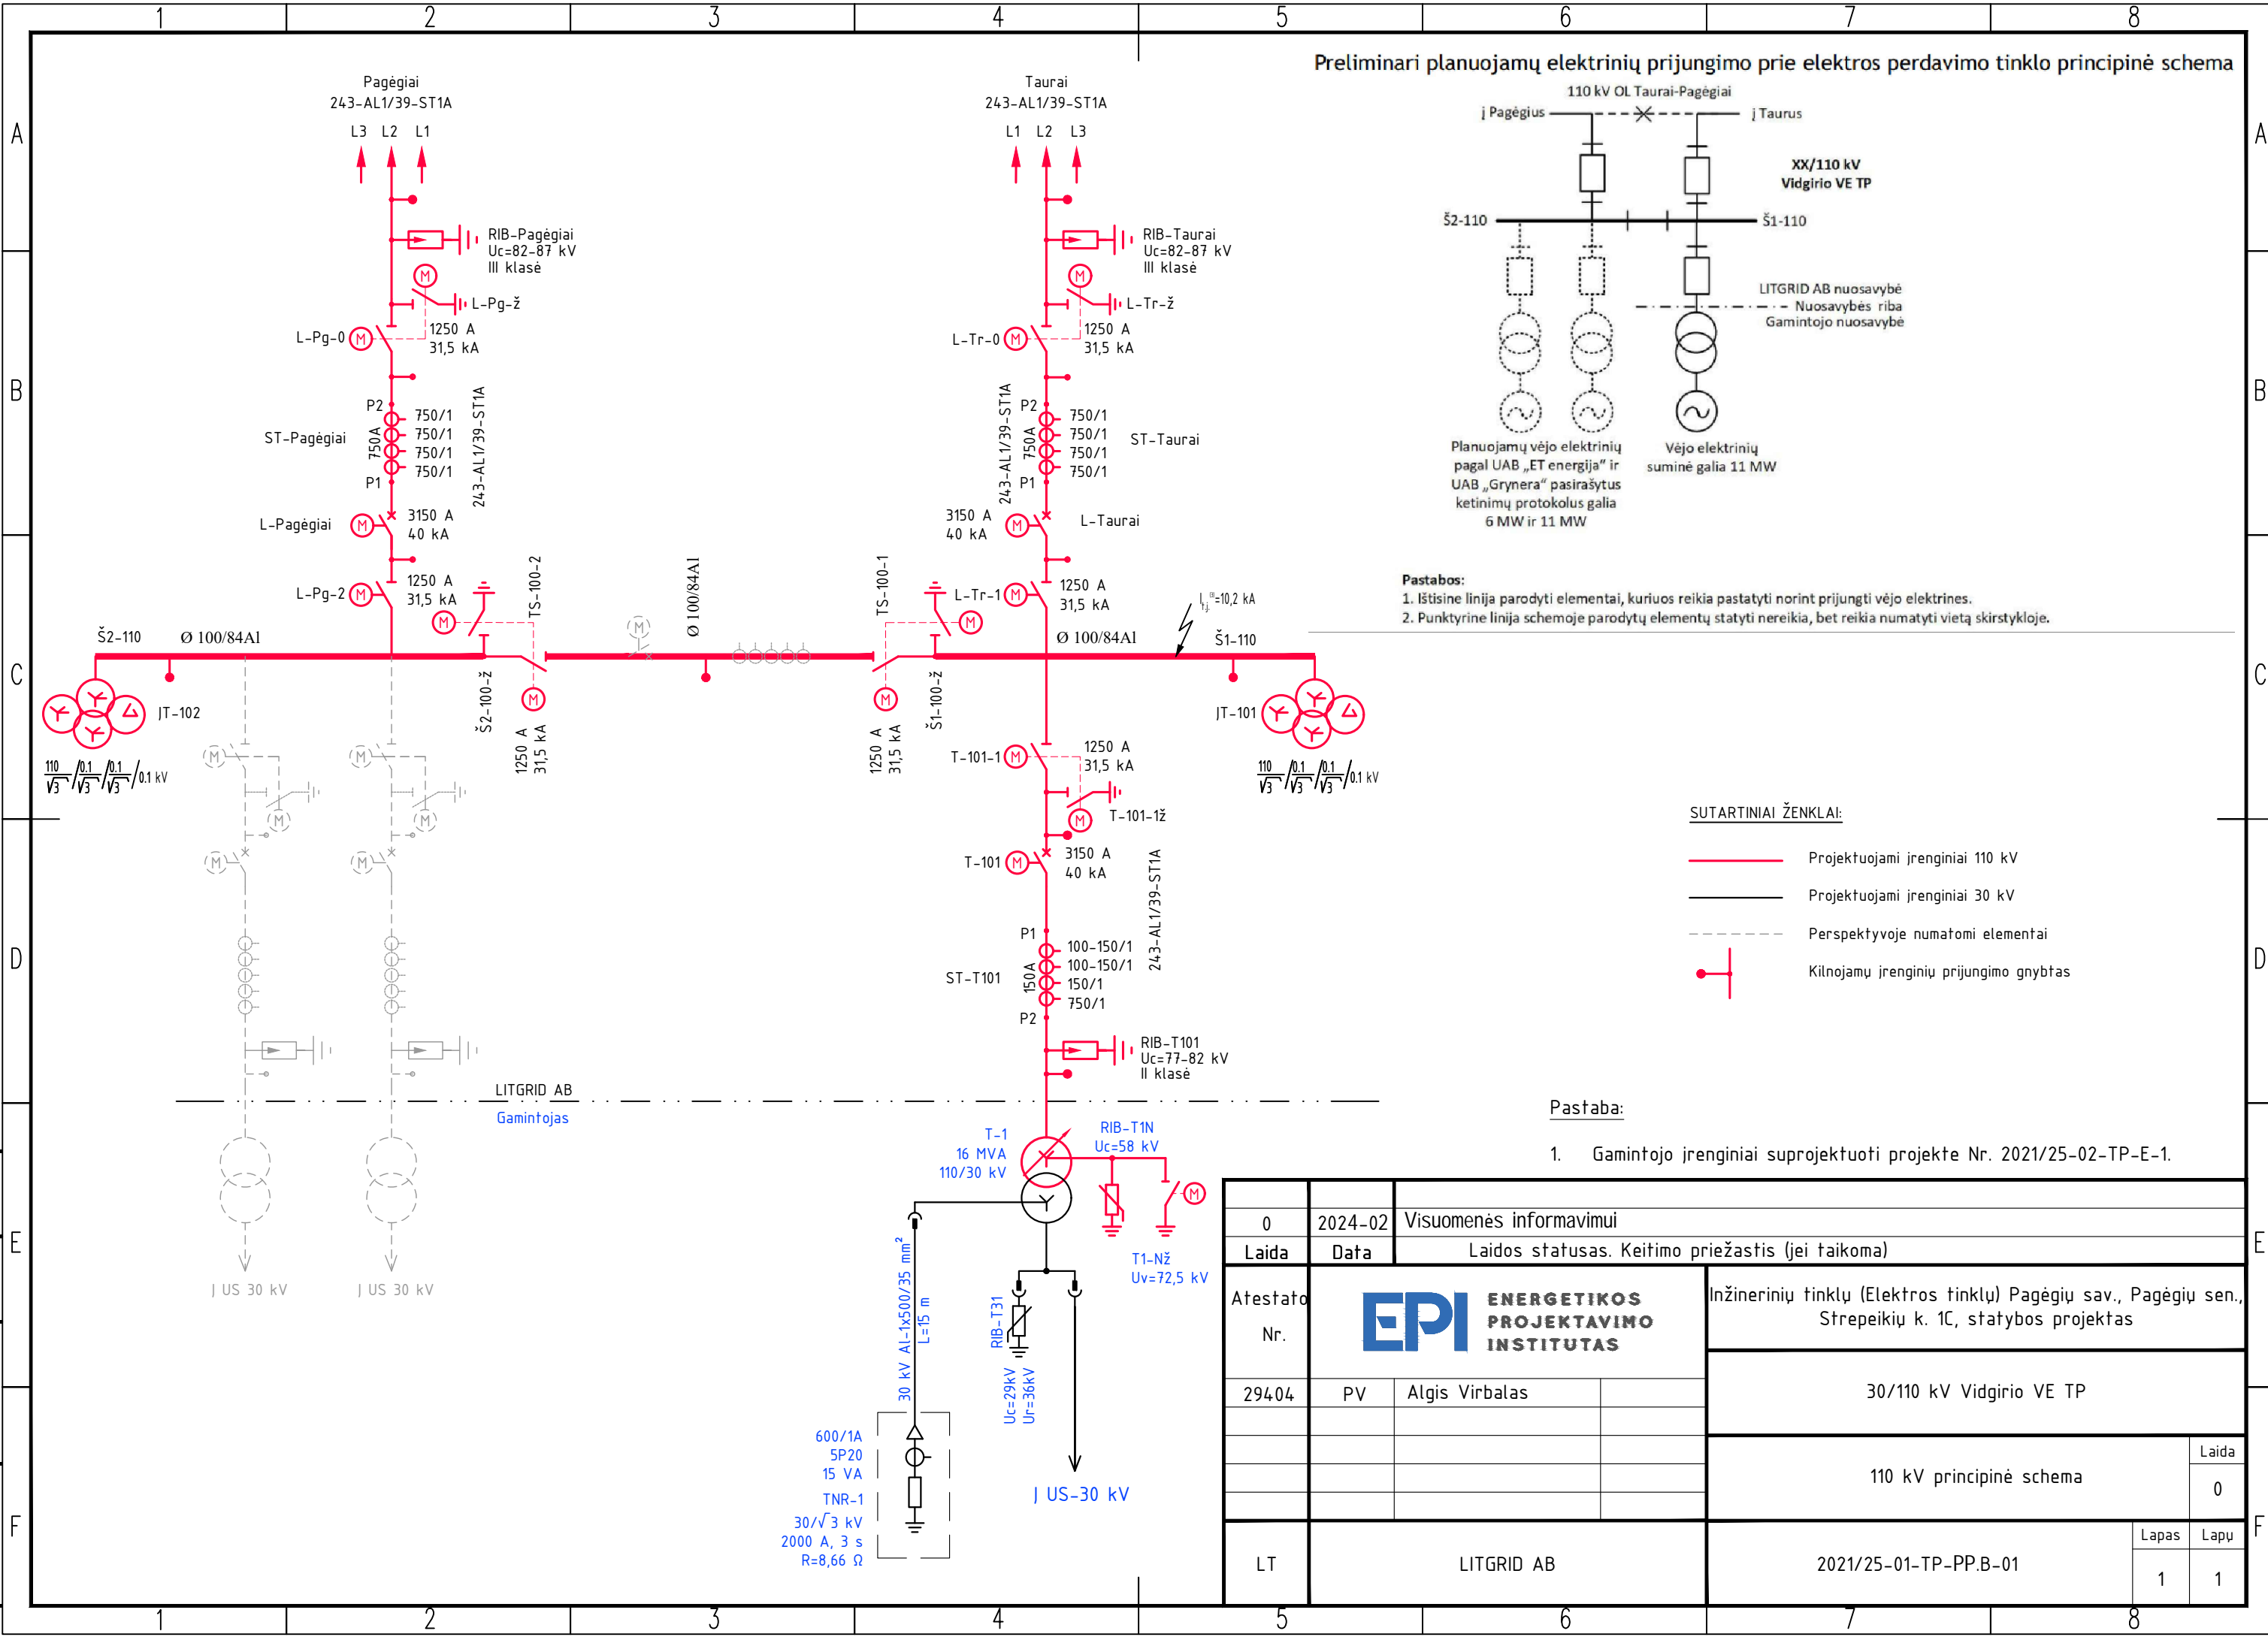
1 2 3 4 5 6 7 8

A B C D E F

Preliminari planuojamų elektrinių prijungimo prie elektros perdavimo tinklo principinė schema

110 kV OL Taurai-Pagėgiai
į Pagėgius
į Taurus
XX/110 kV
Vidgirio VE TP
Š2-110
Š1-110
LITGRID AB nuosavybė
Nuosavybės riba
Gamintojo nuosavybė
Planuojamų vėjo elektrinių pagal UAB „ET energija" ir UAB „Grynera" pasirašytus ketinimų protokolus galia 6 MW ir 11 MW
Vėjo elektrinių suminė galia 11 MW

Pastabos:
1. Ištisine linija parodyti elementai, kuriuos reikia pastatyti norint prijungti vėjo elektrines.
2. Punktyrine linija schemoje parodytų elementų statyti nereikia, bet reikia numatyti vietą skirstykloje.

Pagėgiai
243-AL1/39-ST1A
L3 L2 L1
RIB-Pagėgiai
Uc=82-87 kV
III klasė
L-Pg-ž
L-Pg-0
1250 A
31,5 kA
P2
ST-Pagėgiai
750A
750/1
750/1
750/1
750/1
P1
243-AL1/39-ST1A
L-Pagėgiai
3150 A
40 kA
L-Pg-2
1250 A
31,5 kA
TS-100-2
Š2-110
Ø 100/84Al
JT-102
$\frac{110}{\sqrt{3}}/\frac{0.1}{\sqrt{3}}/\frac{0.1}{\sqrt{3}}/0.1$ kV
Š2-100-ž
1250 A
31,5 kA
Ø 100/84Al

Taurai
243-AL1/39-ST1A
L1 L2 L3
RIB-Taurai
Uc=82-87 kV
III klasė
L-Tr-ž
L-Tr-0
1250 A
31,5 kA
243-AL1/39-ST1A
750A
P2
750/1
750/1
750/1
750/1
ST-Taurai
P1
3150 A
40 kA
L-Taurai
TS-100-1
L-Tr-1
1250 A
31,5 kA
$I_{k}$=10,2 kA
Ø 100/84Al
Š1-110
JT-101
$\frac{110}{\sqrt{3}}/\frac{0.1}{\sqrt{3}}/\frac{0.1}{\sqrt{3}}/0.1$ kV
1250 A
31,5 kA
Š1-100-ž
T-101-1
1250 A
31,5 kA
T-101-1ž
T-101
3150 A
40 kA
243-AL1/39-ST1A
P1
ST-T101
150A
100-150/1
100-150/1
150/1
750/1
P2
RIB-T101
Uc=77-82 kV
II klasė

LITGRID AB
Gamintojas
T-1
16 MVA
110/30 kV
RIB-T1N
Uc=58 kV
T1-Nž
Uv=72,5 kV
30 kV Al-1x500/35 mm²
L=15 m
RIB-T31
Uc=29kV
Ur=36kV
600/1A
5P20
15 VA
TNR-1
30/√3 kV
2000 A, 3 s
R=8,66 Ω
Į US-30 kV
Į US 30 kV
Į US 30 kV

SUTARTINIAI ŽENKLAI:
Projektuojami įrenginiai 110 kV
Projektuojami įrenginiai 30 kV
Perspektyvoje numatomi elementai
Kilnojamų įrenginių prijungimo gnybtas

Pastaba:
1. Gamintojo įrenginiai suprojektuoti projekte Nr. 2021/25-02-TP-E-1.

| 0 | 2024-02 | Visuomenės informavimui |
| Laida | Data | Laidos statusas. Keitimo priežastis (jei taikoma) |

Atestato Nr.
ENERGETIKOS PROJEKTAVIMO INSTITUTAS
Inžinerinių tinklų (Elektros tinklų) Pagėgių sav., Pagėgių sen., Strepeikių k. 1C, statybos projektas
29404 PV Algis Virbalas
30/110 kV Vidgirio VE TP
110 kV principinė schema
Laida 0
LT LITGRID AB
2021/25-01-TP-PP.B-01
Lapas 1
Lapų 1